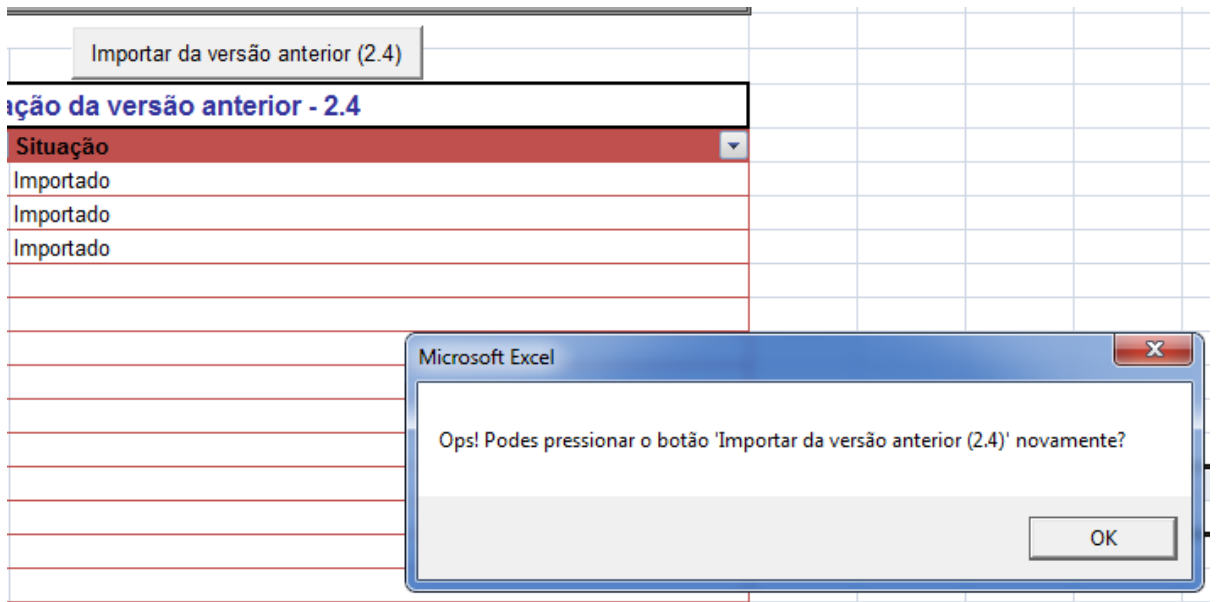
Importar da versão anterior (2.4)

ação da versão anterior - 2.4

| Situação |
|---|
| Importado |
| Importado |
| Importado |

Microsoft Excel

Ops! Podes pressionar o botão 'Importar da versão anterior (2.4)' novamente?

OK